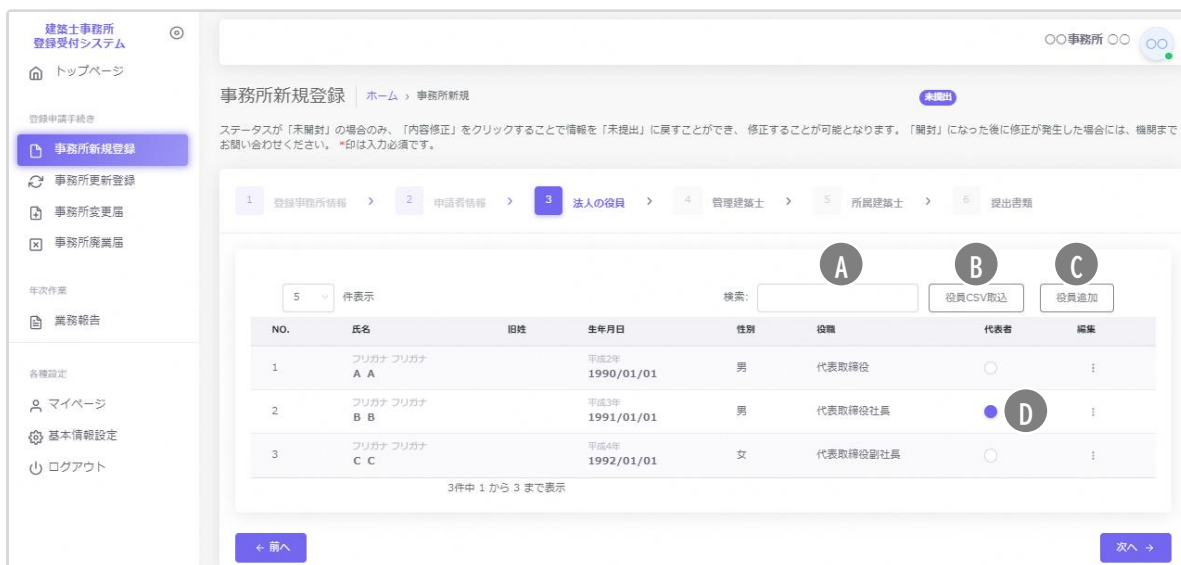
建築士事務所
登録受付システム

トップページ

登録申請手続き

事務所新規登録

事務所更新登録

事務所変更届

事務所廃業届

年次作業

業務報告

各種設定

マイページ

基本情報設定

ログアウト

○○事務所 ○○ ○○

事務所新規登録 ホーム › 事務所新規

未提出

ステータスが「未開封」の場合のみ、「内容修正」をクリックすることで情報を「未提出」に戻すことができ、修正することが可能となります。「開封」になった後に修正が発生した場合には、機関までお問い合わせください。 *印は入力必須です。

1 登録事務所情報 › 2 申請者情報 › 3 法人の役員 › 4 管理建築士 › 5 所属建築士 › 6 提出書類

A B C

5 件表示

検索:

役員CSV取込

役員追加

| NO. | 氏名 | 旧姓 | 生年月日 | 性別 | 役職 | 代表者 | 編集 |
|---|---|---|---|---|---|---|---|
| 1 | フリガナ フリガナ A A | | 平成2年 1990/01/01 | 男 | 代表取締役 | | ⋮ |
| 2 | フリガナ フリガナ B B | | 平成3年 1991/01/01 | 男 | 代表取締役社長 | D | ⋮ |
| 3 | フリガナ フリガナ C C | | 平成4年 1992/01/01 | 女 | 代表取締役副社長 | | ⋮ |

3件中 1 から 3 まで表示

← 前へ

次へ →